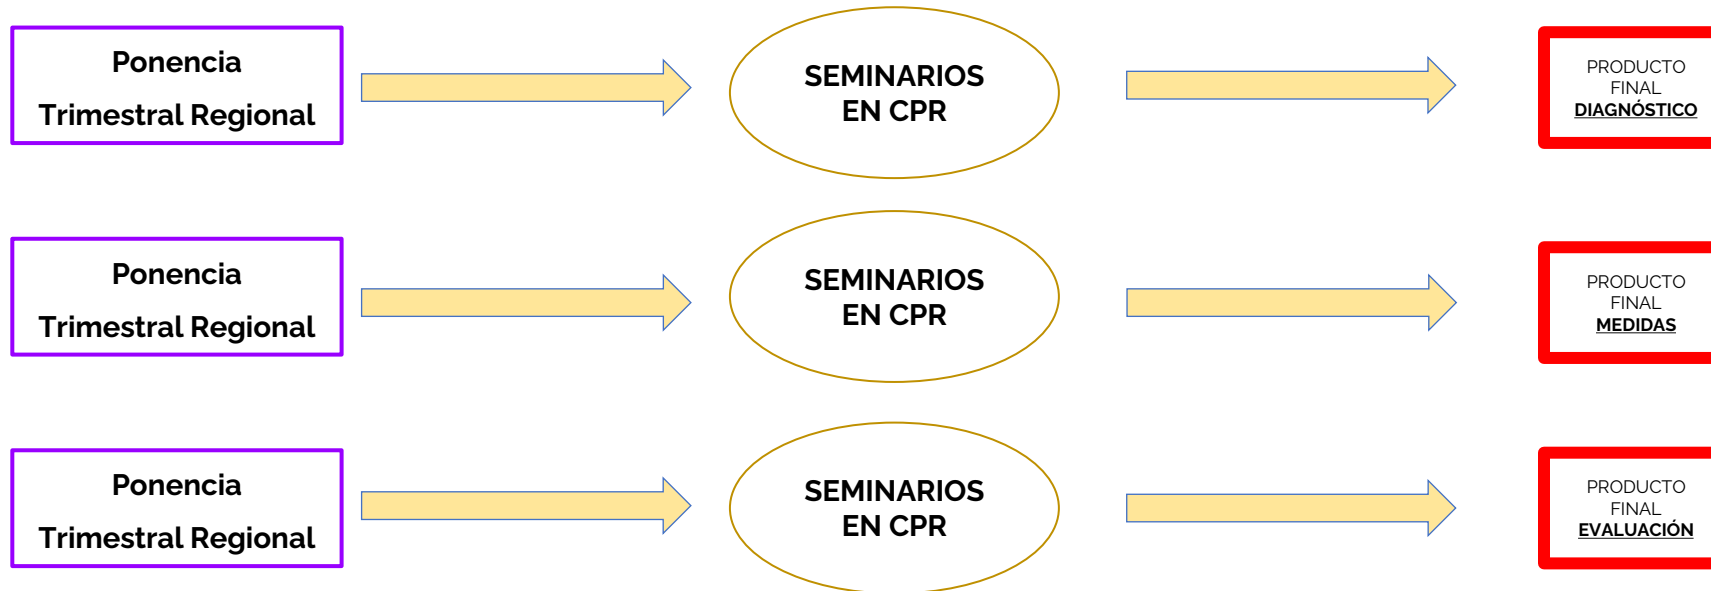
Ponencia
Trimestral Regional

SEMINARIOS
EN CPR

PRODUCTO
FINAL
DIAGNÓSTICO

Ponencia
Trimestral Regional

SEMINARIOS
EN CPR

PRODUCTO
FINAL
MEDIDAS

Ponencia
Trimestral Regional

SEMINARIOS
EN CPR

PRODUCTO
FINAL
EVALUACIÓN